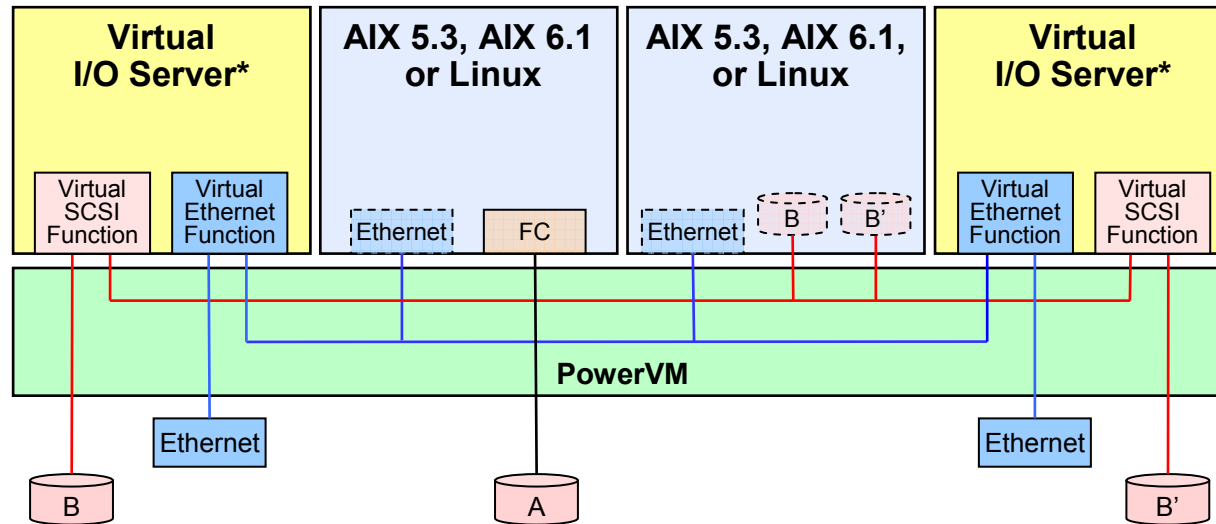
Virtual I/O Server*

Virtual SCSI Function

Virtual Ethernet Function

AIX 5.3, AIX 6.1 or Linux

Ethernet

FC

AIX 5.3, AIX 6.1, or Linux

Ethernet

B

B'

Virtual I/O Server*

Virtual Ethernet Function

Virtual SCSI Function

PowerVM

Ethernet

Ethernet

B

A

B'